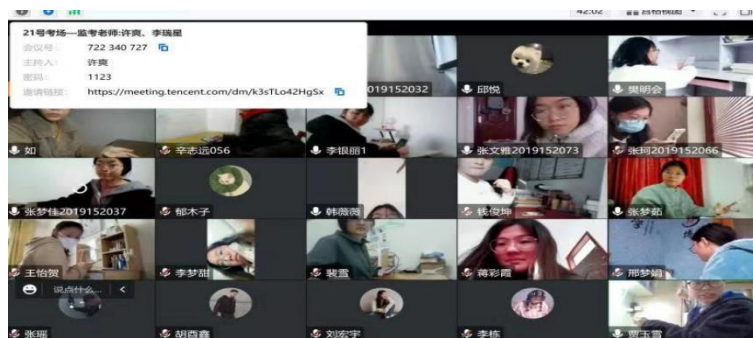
21号考场—监考老师:许爽、李瑞晨
会议号 722 340 727
主持人: 许爽
密码: 1123
邀请链接: https://meeting.tencent.com/dm/k3sTLo42HgSx

42:02
2019152032
邱悦
樊明会
如
辛志远056
李银丽1
张文雅2019152073
张珂2019152066
张梦佳2019152037
郁木子
韩薇薇
钱俊坤
张梦茹
王怡贺
李梦甜
裴蕾
蒋彩霞
邢梦娟
说点什么...
张瑶
胡商鑫
刘宏宇
李栋
贾玉营